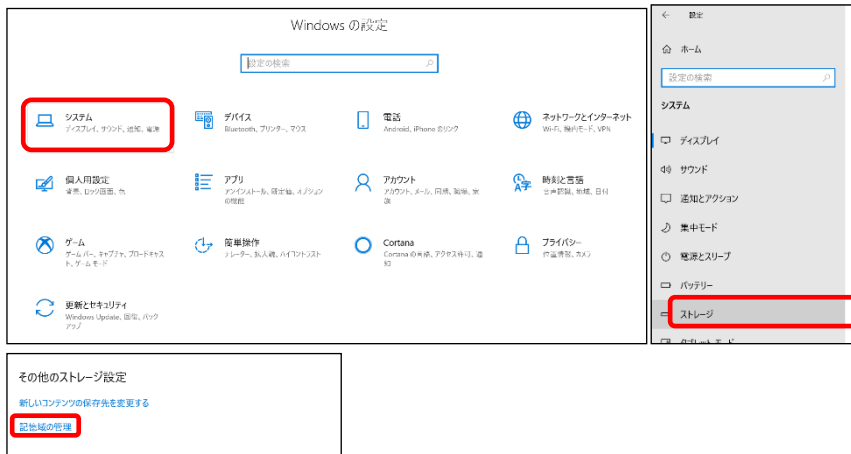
Windows の設定

設定の検索

システム
ディスプレイ、サウンド、通知、電源

デバイス
Bluetooth、プリンター、マウス

電話
Android、iPhone のリンク

ネットワークとインターネット
Wi-Fi、機内モード、VPN

個人用設定
背景、ロック画面、色

アプリ
アンインストール、既定値、オプションの機能

アカウント
アカウント、メール、同期、職場、家族

時刻と言語
音声認識、地域、日付

ゲーム
ゲーム バー、キャプチャ、ブロードキャスト、ゲーム モード

簡単操作
ナレーター、拡大鏡、ハイコントラスト

Cortana
Cortana の言語、アクセス許可、通知

プライバシー
位置情報、カメラ

更新とセキュリティ
Windows Update、回復、バックアップ

←　設定

ホーム

設定の検索

システム

ディスプレイ

サウンド

通知とアクション

集中モード

電源とスリープ

バッテリー

ストレージ

タブレットモード

その他のストレージ設定

新しいコンテンツの保存先を変更する

記憶域の管理